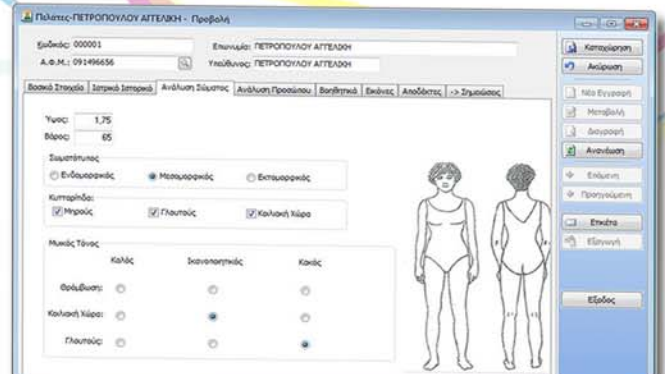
Πελάτες-ΠΕΤΡΟΠΟΥΛΟΥ ΑΓΓΕΛΙΚΗ - Προβολή

Κωδικός: 000001
Επωνυμία: ΠΕΤΡΟΠΟΥΛΟΥ ΑΓΓΕΛΙΚΗ
Α.Φ.Μ.: 091496656
Υπεύθυνος: ΠΕΤΡΟΠΟΥΛΟΥ ΑΓΓΕΛΙΚΗ

Βασικά Στοιχεία | Ιατρικό Ιστορικό | Ανάλυση Σώματος | Ανάλυση Προσώπου | Βοηθητικά | Εικόνες | Αποδείξεις | -> Σημειώσεις

Ύψος: 1,75
Βάρος: 65

Σωματότυπος
Ενδομορφικός
Μεσομορφικός
Εκτομορφικός

Κυτταρίτιδα:
Μηρούς
Γλουτούς
Κοιλιακή Χώρα

Μυικός Τόνος
Καλός
Ικανοποιητικός
Κακός
Θρόμβωση:
Κοιλιακή Χώρα:
Γλουτούς:

Καταχώρηση
Ακύρωση
Νέα Εγγραφή
Μεταβολή
Διαγραφή
Ανανέωση
Επόμενη
Προηγούμενη
Ετικέτα
Εξαγωγή
Έξοδος